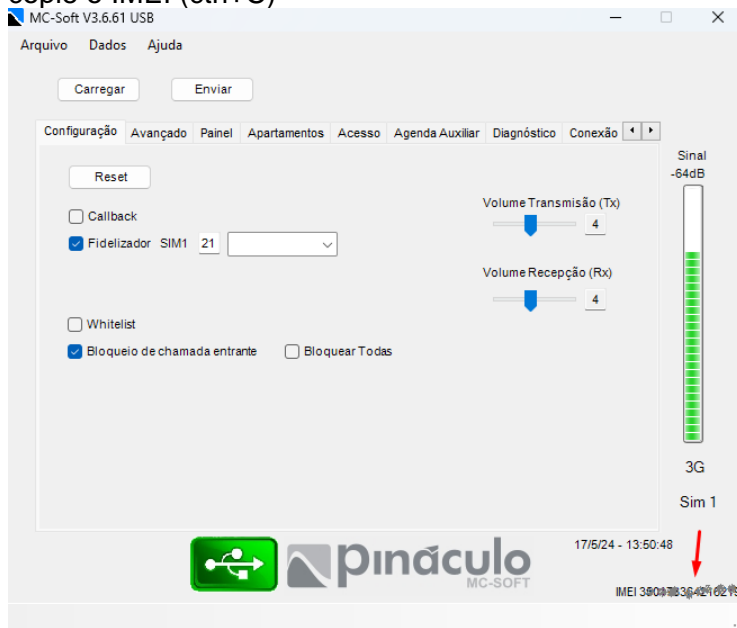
copie o IMEI (sim 3G)
MC-Soft V3.6.61 USB
Arquivo Dados Ajuda
Carregar Enviar
Configuração Avançado Painel Apartamentos Acesso Agenda Auxiliar Diagnóstico Conexão
Reset
Callback
Fidelizador SIM1 21
Whitelist
Bloqueio de chamada entrante Bloquear Todas
Volume Transmisão (Tx) 4
Volume Recepção (Rx) 4
Sinal
-64dB
3G
Sim 1
17/5/24 - 13:50:48
pináculo
MC-SOFT
IMEI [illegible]